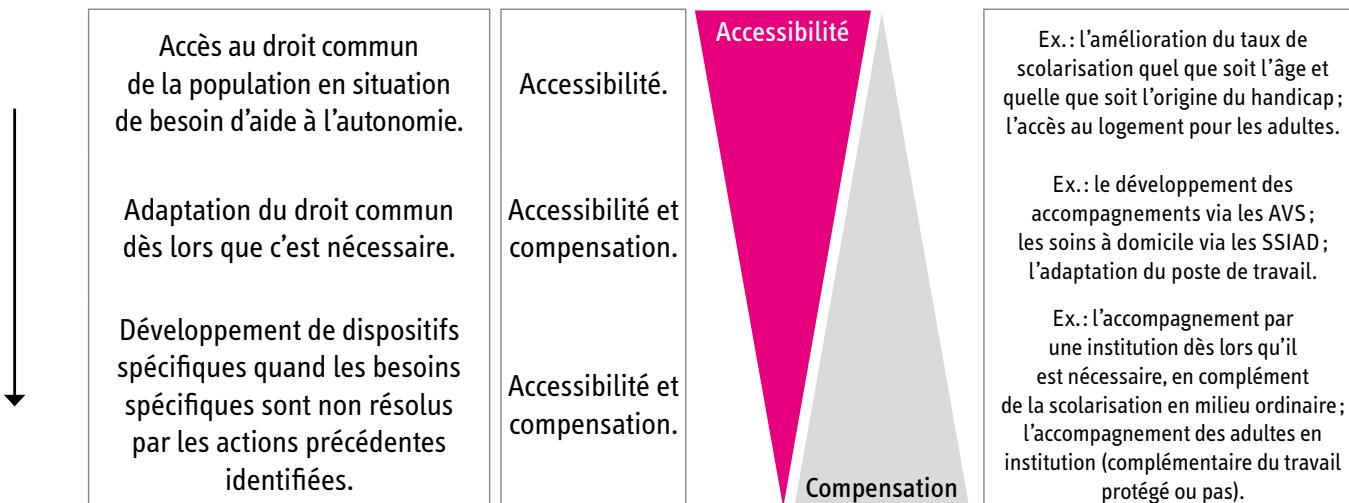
Accès au droit commun de la population en situation de besoin d'aide à l'autonomie.

Adaptation du droit commun dès lors que c'est nécessaire.

Développement de dispositifs spécifiques quand les besoins spécifiques sont non résolus par les actions précédentes identifiées.

Accessibilité.

Accessibilité et compensation.

Accessibilité et compensation.

Accessibilité

Compensation

Ex. : l'amélioration du taux de scolarisation quel que soit l'âge et quelle que soit l'origine du handicap ; l'accès au logement pour les adultes.

Ex. : le développement des accompagnements via les AVS ; les soins à domicile via les SSIAD ; l'adaptation du poste de travail.

Ex. : l'accompagnement par une institution dès lors qu'il est nécessaire, en complément de la scolarisation en milieu ordinaire ; l'accompagnement des adultes en institution (complémentaire du travail protégé ou pas).